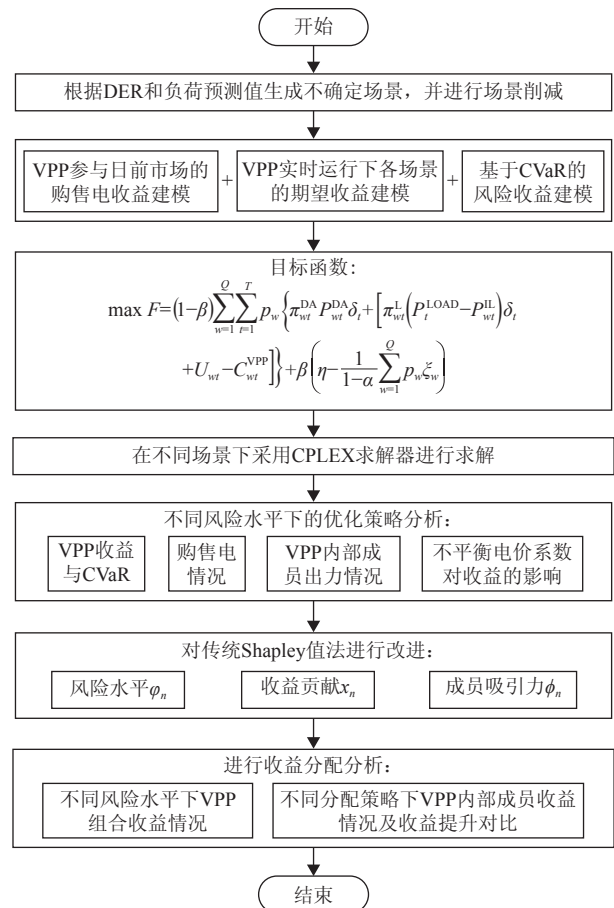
开始

根据DER和负荷预测值生成不确定场景，并进行场景削减

VPP参与日前市场的购售电收益建模 + VPP实时运行下各场景的期望收益建模 + 基于CVaR的风险收益建模

目标函数：

$\max F=(1-\beta)\sum_{w=1}^{Q}\sum_{t=1}^{T}p_w\left\{\pi_{wt}^{\mathrm{DA}}P_{wt}^{\mathrm{DA}}\delta_t+\left[\pi_{wt}^{\mathrm{L}}\left(P_t^{\mathrm{LOAD}}-P_{wt}^{\mathrm{IL}}\right)\delta_t+U_{wt}-C_{wt}^{\mathrm{VPP}}\right]\right\}+\beta\left(\eta-\frac{1}{1-\alpha}\sum_{w=1}^{Q}p_w\xi_w\right)$

在不同场景下采用CPLEX求解器进行求解

不同风险水平下的优化策略分析：

VPP收益与CVaR

购售电情况

VPP内部成员出力情况

不平衡电价系数对收益的影响

对传统Shapley值法进行改进：

风险水平$\varphi_n$

收益贡献$x_n$

成员吸引力$\phi_n$

进行收益分配分析：

不同风险水平下VPP组合收益情况

不同分配策略下VPP内部成员收益情况及收益提升对比

结束